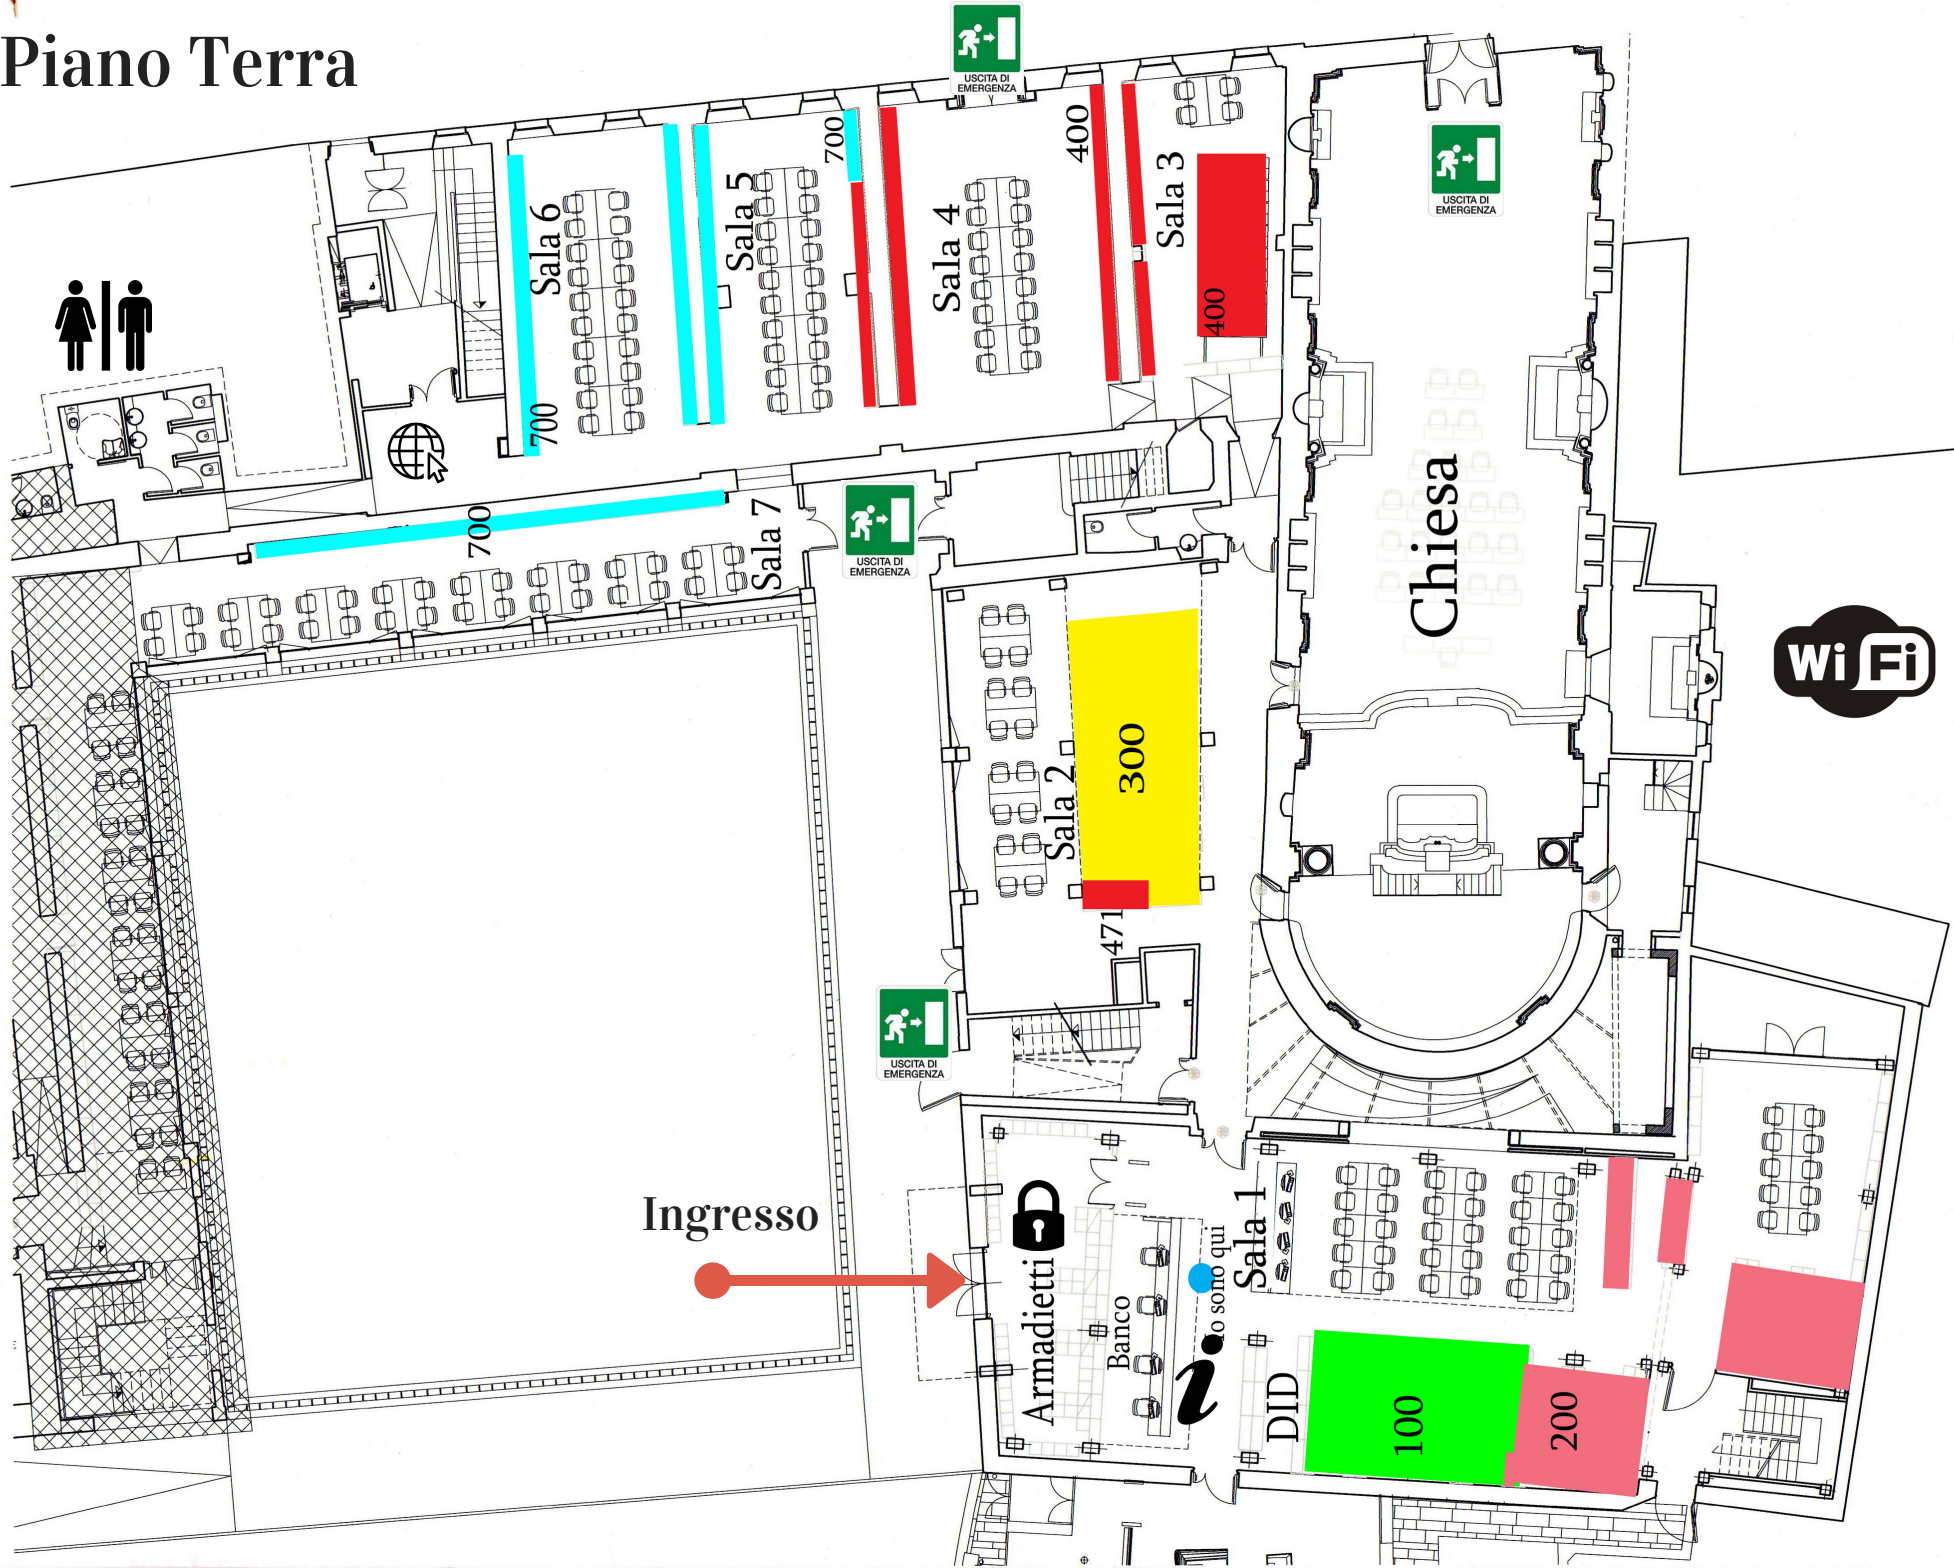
Piano Terra

USCITA DI EMERGENZA

USCITA DI EMERGENZA

Sala 6

Sala 5

700

Sala 4

400

Sala 3

400

700

700

Sala 7

USCITA DI EMERGENZA

Chiesa

Wi Fi

Sala 2

300

471

USCITA DI EMERGENZA

Ingresso

Armadietti

Banco

Io sono qui

Sala 1

i

DID

100

200